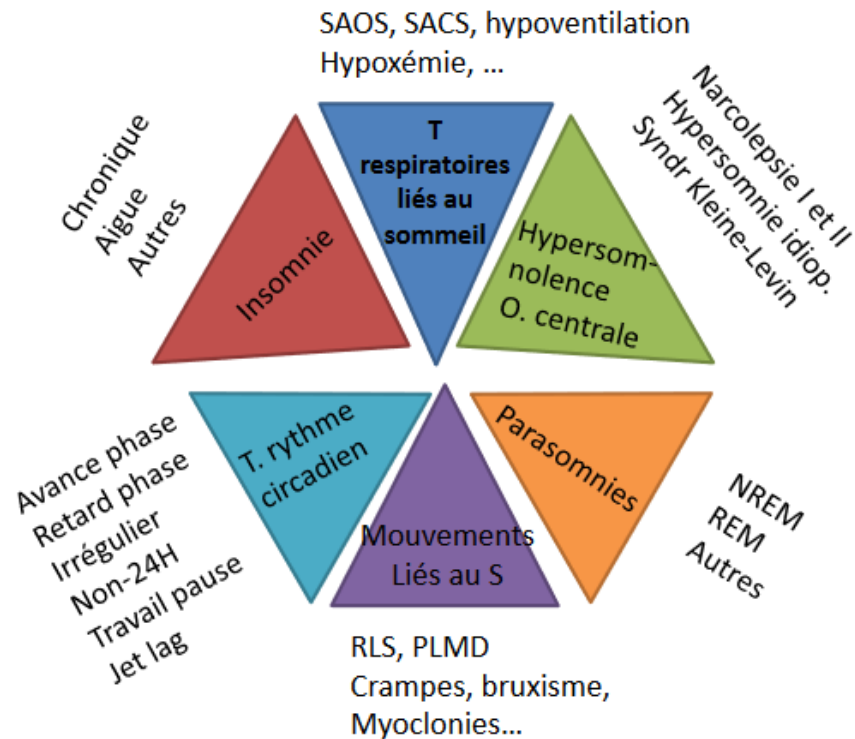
SAOS, SACS, hypoventilation
Hypoxémie, …

T
respiratoires
liés au
sommeil

Narcolepsie I et II
Hypersomnie idiop.
Syndr Kleine-Levin

Hypersom-
nolence
O. centrale

NREM
REM
Autres

Parasomnies

Mouvements
Liés au S

RLS, PLMD
Crampes, bruxisme,
Myoclonies…

T. rythme
circadien

Avance phase
Retard phase
Irrégulier
Non-24H
Travail pause
Jet lag

Insomnie

Chronique
Aigue
Autres